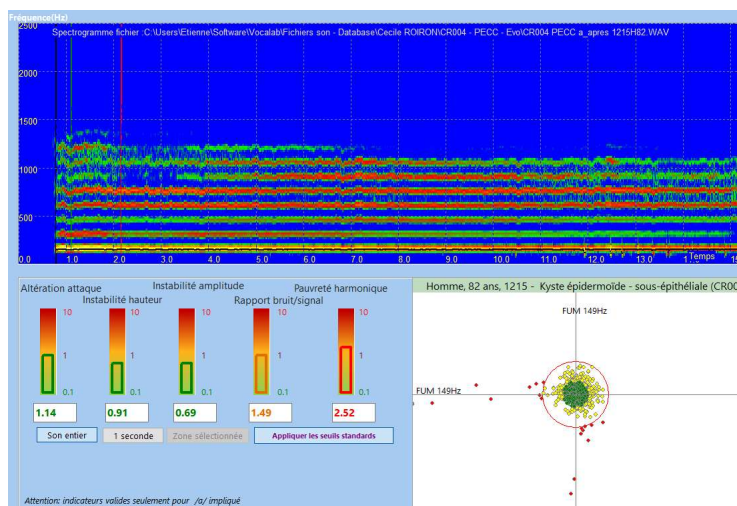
Fréquence(Hz)
2500
Spectrogramme fichier :C:\Users\Etienne\Software\Vocalab\Fichiers son - Database\Cecile ROIRON\CR004 - PECC - Evo\CR004 PECC a_apres 1215H82.WAV
2000
1500
1000
500
0.0 1.0 2.0 3.0 4.0 5.0 6.0 7.0 8.0 9.0 10.0 11.0 12.0 13.0 Temps 15

Altération attaque
Instabilité amplitude
Pauvreté harmonique
Instabilité hauteur
Rapport bruit/signal

10 10 10 10 10
1 1 1 1 1
0.1 0.1 0.1 0.1 0.1

1.14 0.91 0.69 1.49 2.52

Son entier
1 seconde
Zone sélectionnée
Appliquer les seuils standards

Attention: indicateurs valides seulement pour /a/ impliqué

Homme, 82 ans, 1215 - Kyste épidermoïde - sous-épithéliale (CR0
FUM 149Hz
FUM 149Hz